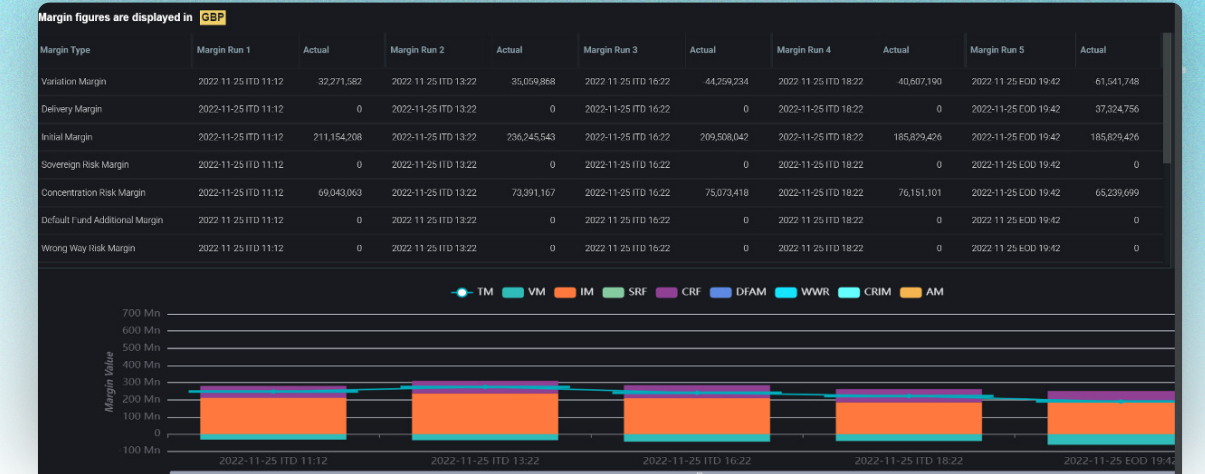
Margin figures are displayed in GBP

| Margin Type | Margin Run 1 | Actual | Margin Run 2 | Actual | Margin Run 3 | Actual | Margin Run 4 | Actual | Margin Run 5 | Actual |
|---|---|---|---|---|---|---|---|---|---|---|
| Variation Margin | 2022-11-25 ITD 11:12 | 32,271,582 | 2022-11-25 ITD 13:22 | 35,059,868 | 2022-11-25 ITD 16:22 | 44,259,234 | 2022-11-25 ITD 18:22 | 40,607,190 | 2022-11-25 EOD 19:42 | 61,541,748 |
| Delivery Margin | 2022-11-25 ITD 11:12 | 0 | 2022-11-25 ITD 13:22 | 0 | 2022-11-25 ITD 16:22 | 0 | 2022-11-25 ITD 18:22 | 0 | 2022-11-25 EOD 19:42 | 37,324,756 |
| Initial Margin | 2022-11-25 ITD 11:12 | 211,154,208 | 2022-11-25 ITD 13:22 | 236,245,543 | 2022-11-25 ITD 16:22 | 209,508,042 | 2022-11-25 ITD 18:22 | 185,829,426 | 2022-11-25 EOD 19:42 | 185,829,426 |
| Sovereign Risk Margin | 2022-11-25 ITD 11:12 | 0 | 2022-11-25 ITD 13:22 | 0 | 2022-11-25 ITD 16:22 | 0 | 2022-11-25 ITD 18:22 | 0 | 2022-11-25 EOD 19:42 | 0 |
| Concentration Risk Margin | 2022-11-25 ITD 11:12 | 69,043,063 | 2022-11-25 ITD 13:22 | 73,391,167 | 2022-11-25 ITD 16:22 | 75,073,418 | 2022-11-25 ITD 18:22 | 76,151,101 | 2022-11-25 EOD 19:42 | 65,239,699 |
| Default Fund Additional Margin | 2022-11-25 ITD 11:12 | 0 | 2022-11-25 ITD 13:22 | 0 | 2022-11-25 ITD 16:22 | 0 | 2022-11-25 ITD 18:22 | 0 | 2022-11-25 EOD 19:42 | 0 |
| Wrong Way Risk Margin | 2022-11-25 ITD 11:12 | 0 | 2022-11-25 ITD 13:22 | 0 | 2022-11-25 ITD 16:22 | 0 | 2022-11-25 ITD 18:22 | 0 | 2022-11-25 EOD 19:42 | 0 |

TM VM IM SRF CRF DFAM WWR CRIM AM

700 Mn
600 Mn
500 Mn
400 Mn
300 Mn
200 Mn
100 Mn
0
100 Mn

Margin Value

2022-11-25 ITD 11:12
2022-11-25 ITD 13:22
2022-11-25 ITD 16:22
2022-11-25 ITD 18:22
2022-11-25 EOD 19:42